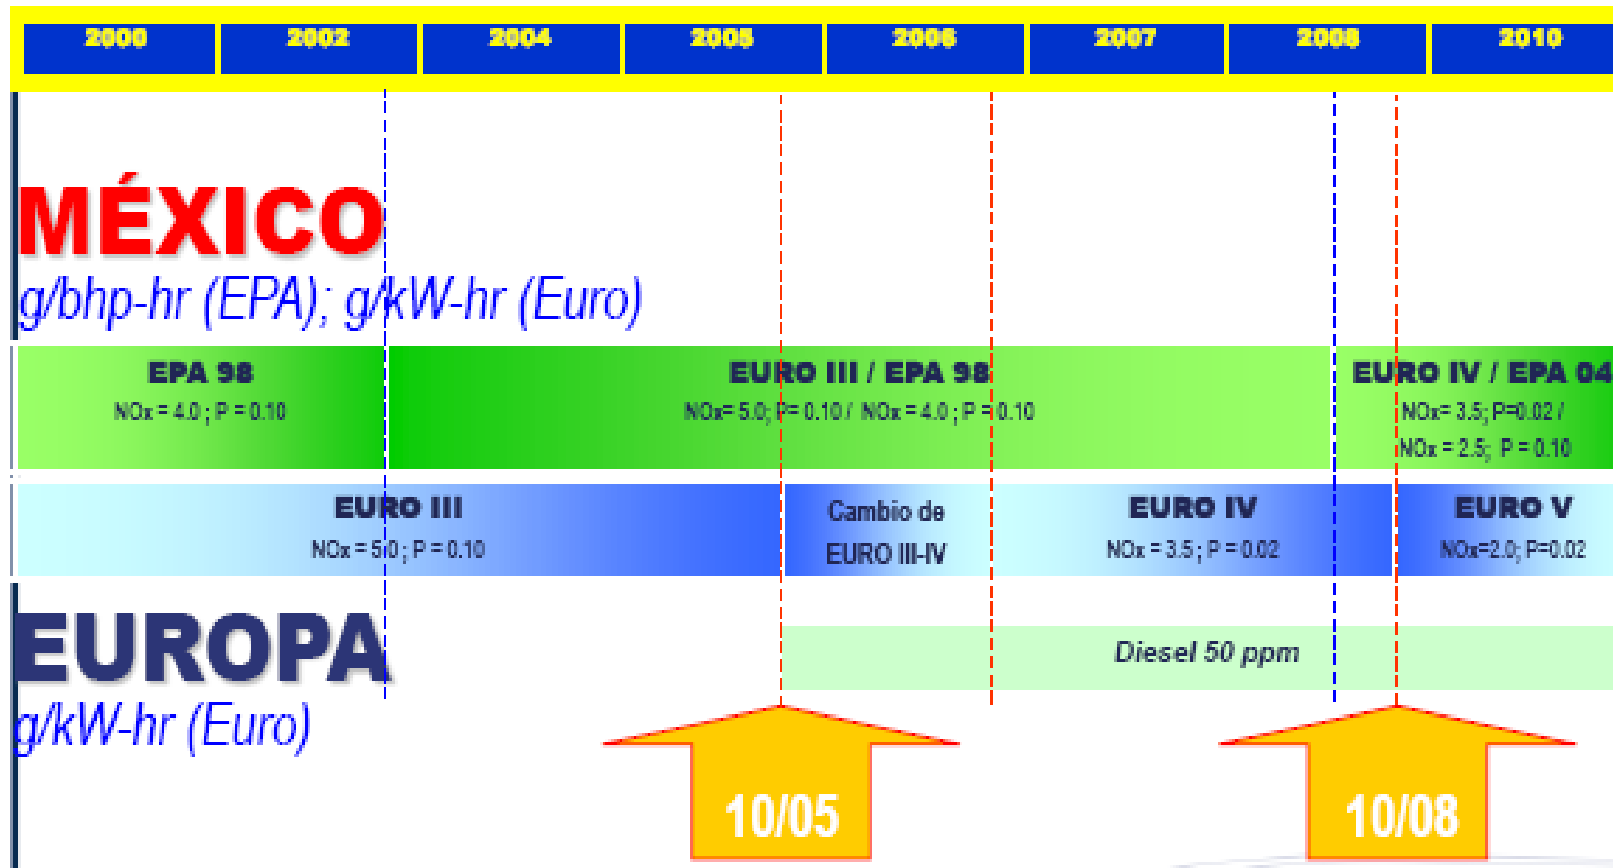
| 2000 | 2002 | 2004 | 2005 | 2006 | 2007 | 2008 | 2010 |
|---|---|---|---|---|---|---|---|

MÉXICO
g/bhp-hr (EPA); g/kW-hr (Euro)

EPA 98
NOx = 4.0 ; P = 0.10

EURO III / EPA 98
NOx= 5.0; P= 0.10 / NOx = 4.0 ; P = 0.10

EURO IV / EPA 04
NOx= 3.5; P=0.02 / NOx = 2.5; P = 0.10

EURO III
NOx = 5.0 ; P = 0.10

Cambio de EURO III-IV

EURO IV
NOx = 3.5 ; P = 0.02

EURO V
NOx=2.0; P=0.02

EUROPA
g/kW-hr (Euro)

Diesel 50 ppm

10/05

10/08